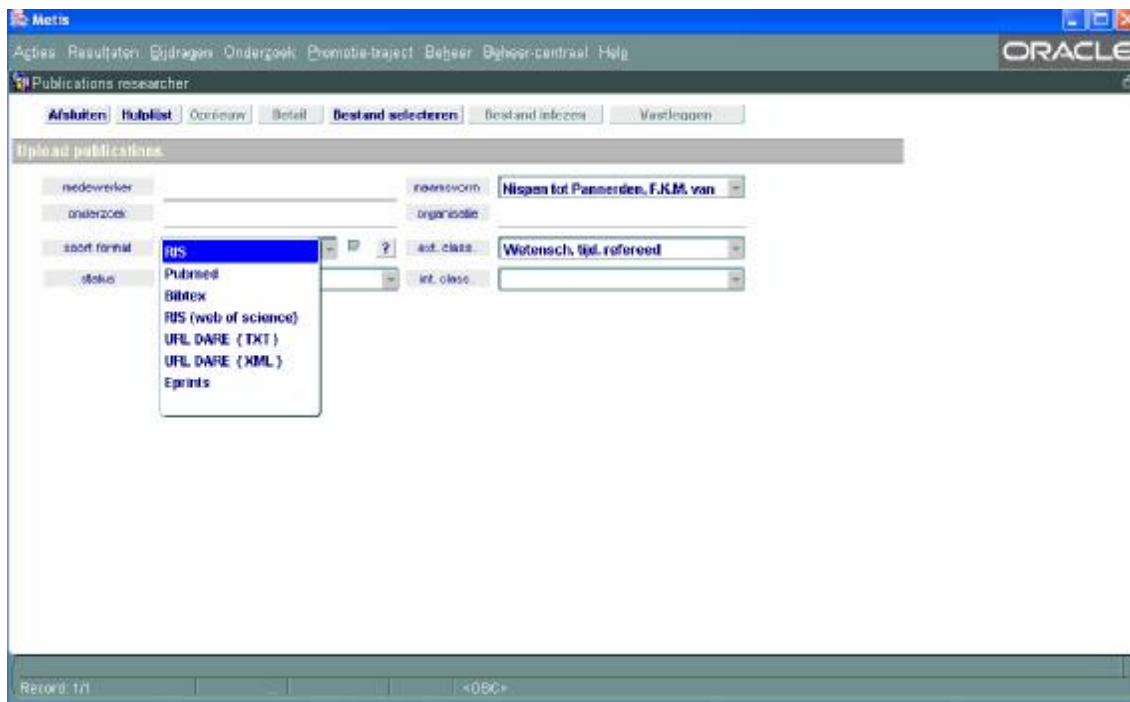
Metis

Acties Resultaten Bijdragen Onderzoek Promotie-traject Beheer Beheer-centraal Help

ORACLE

Publications researcher

Afsluiten Hulplijst Opnieuw Detail Bestand selecteren Bestand inlezen Vastleggen

Upload publications

medewerker

naamsvorm Nispen tot Pannerden, F.K.M. van

onderzoek

organisatie

soort format

RIS
Pubmed
Bibtex
RIS (web of science)
URL DARE {TXT}
URL DARE {XML}
Eprints

?

ext. class. Wetensch. tijd. refereed

status

int. class.

Record: 1/1

<OSC>